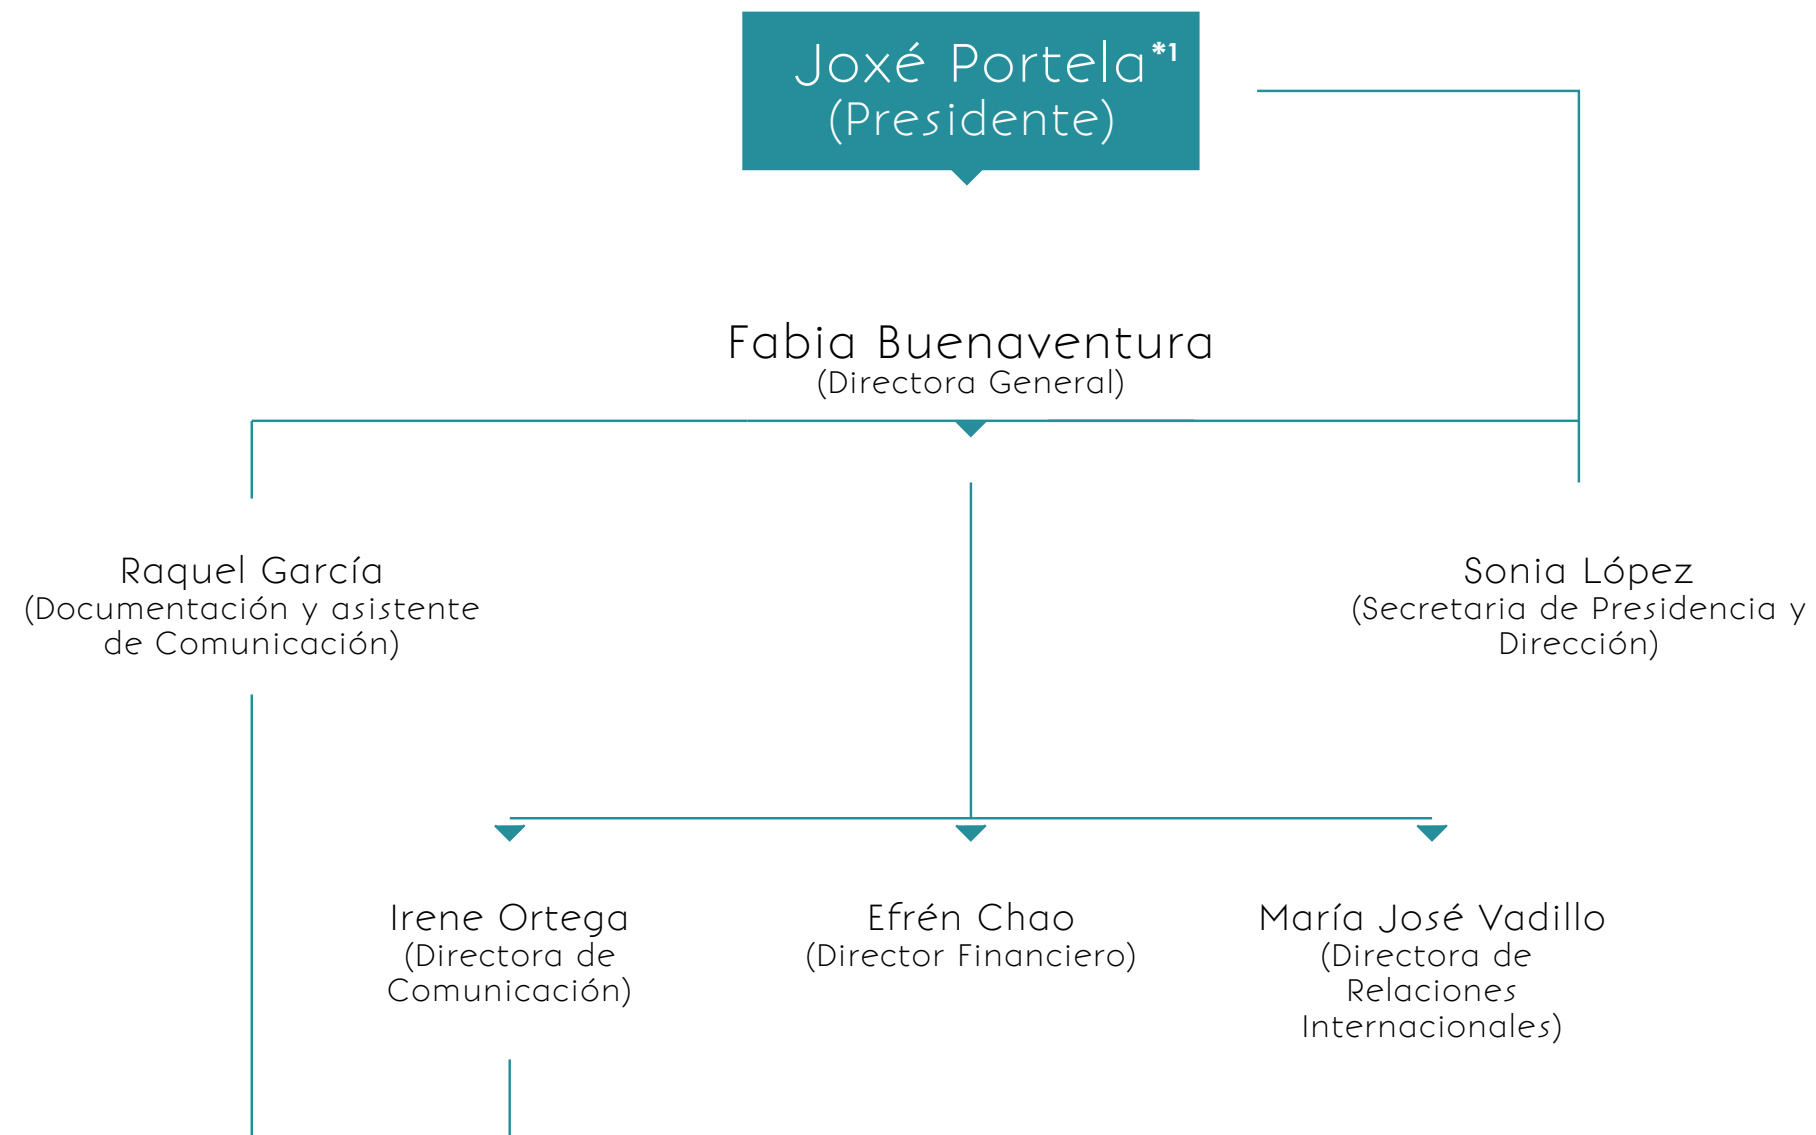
Joxé Portela$^{*1}$
(Presidente)

Fabia Buenaventura
(Directora General)

Raquel García
(Documentación y asistente de Comunicación)

Sonia López
(Secretaria de Presidencia y Dirección)

Irene Ortega
(Directora de Comunicación)

Efrén Chao
(Director Financiero)

María José Vadillo
(Directora de Relaciones Internacionales)